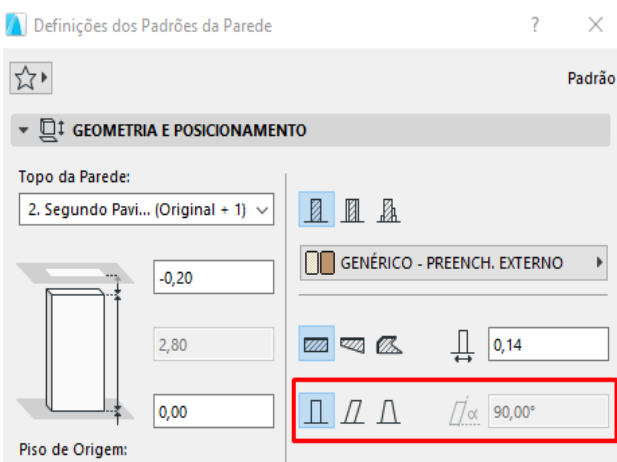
Definições dos Padrões da Parede

?

Padrão

GEOMETRIA E POSICIONAMENTO

Topo da Parede:

2. Segundo Pavi... (Original + 1)

-0,20

2,80

0,00

Piso de Origem:

GENÉRICO - PREENCH. EXTERNO

0,14

90,00°